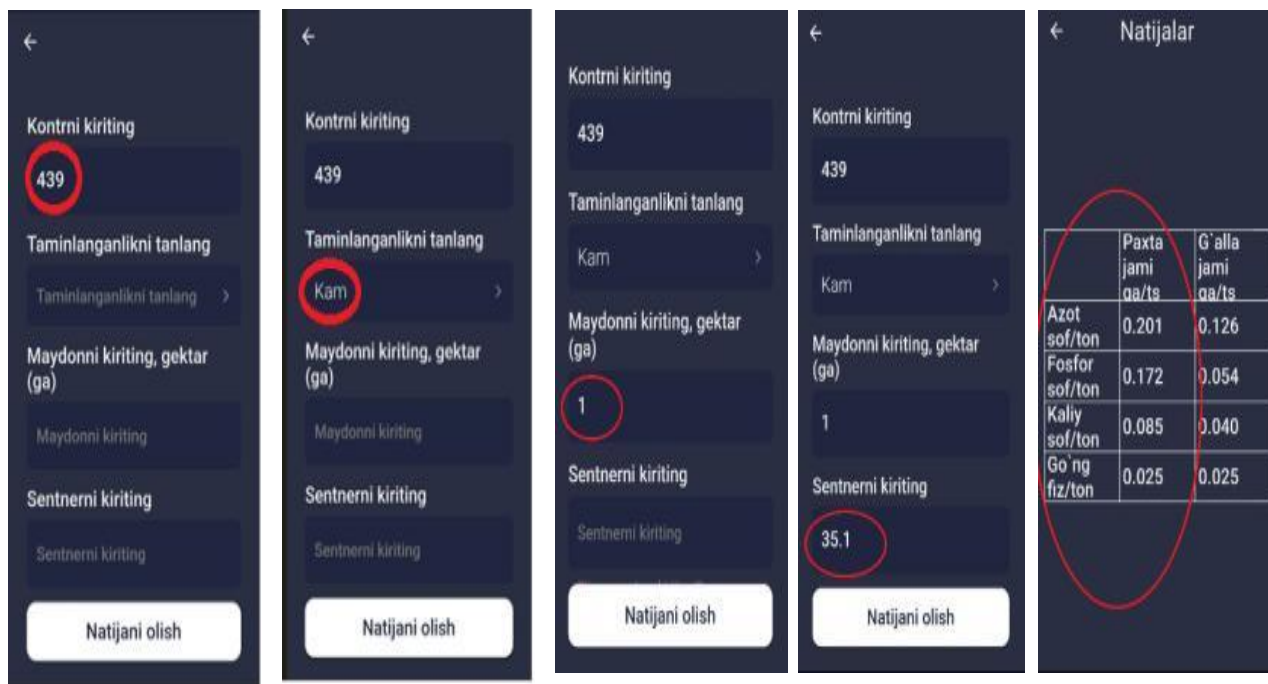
←

Kontrni kiriting

439

Taminlanganlikni tanlang

Taminlanganlikni tanlang ›

Maydonni kiriting, gektar (ga)

Maydonni kiriting

Sentnerni kiriting

Sentnerni kiriting

Natijani olish

←

Kontrni kiriting

439

Taminlanganlikni tanlang

Kam ›

Maydonni kiriting, gektar (ga)

Maydonni kiriting

Sentnerni kiriting

Sentnerni kiriting

Natijani olish

Kontrni kiriting

439

Taminlanganlikni tanlang

Kam ›

Maydonni kiriting, gektar (ga)

1

Sentnerni kiriting

Sentnerni kiriting

Natijani olish

←

Kontrni kiriting

439

Taminlanganlikni tanlang

Kam ›

Maydonni kiriting, gektar (ga)

1

Sentnerni kiriting

35.1

Natijani olish

← Natijalar

| | Paxta jami ga/ts | G`alla jami ga/ts |
|---|---|---|
| Azot sof/ton | 0.201 | 0.126 |
| Fosfor sof/ton | 0.172 | 0.054 |
| Kaliy sof/ton | 0.085 | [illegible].040 |
| Go`ng fiz/ton | 0.025 | 0.025 |